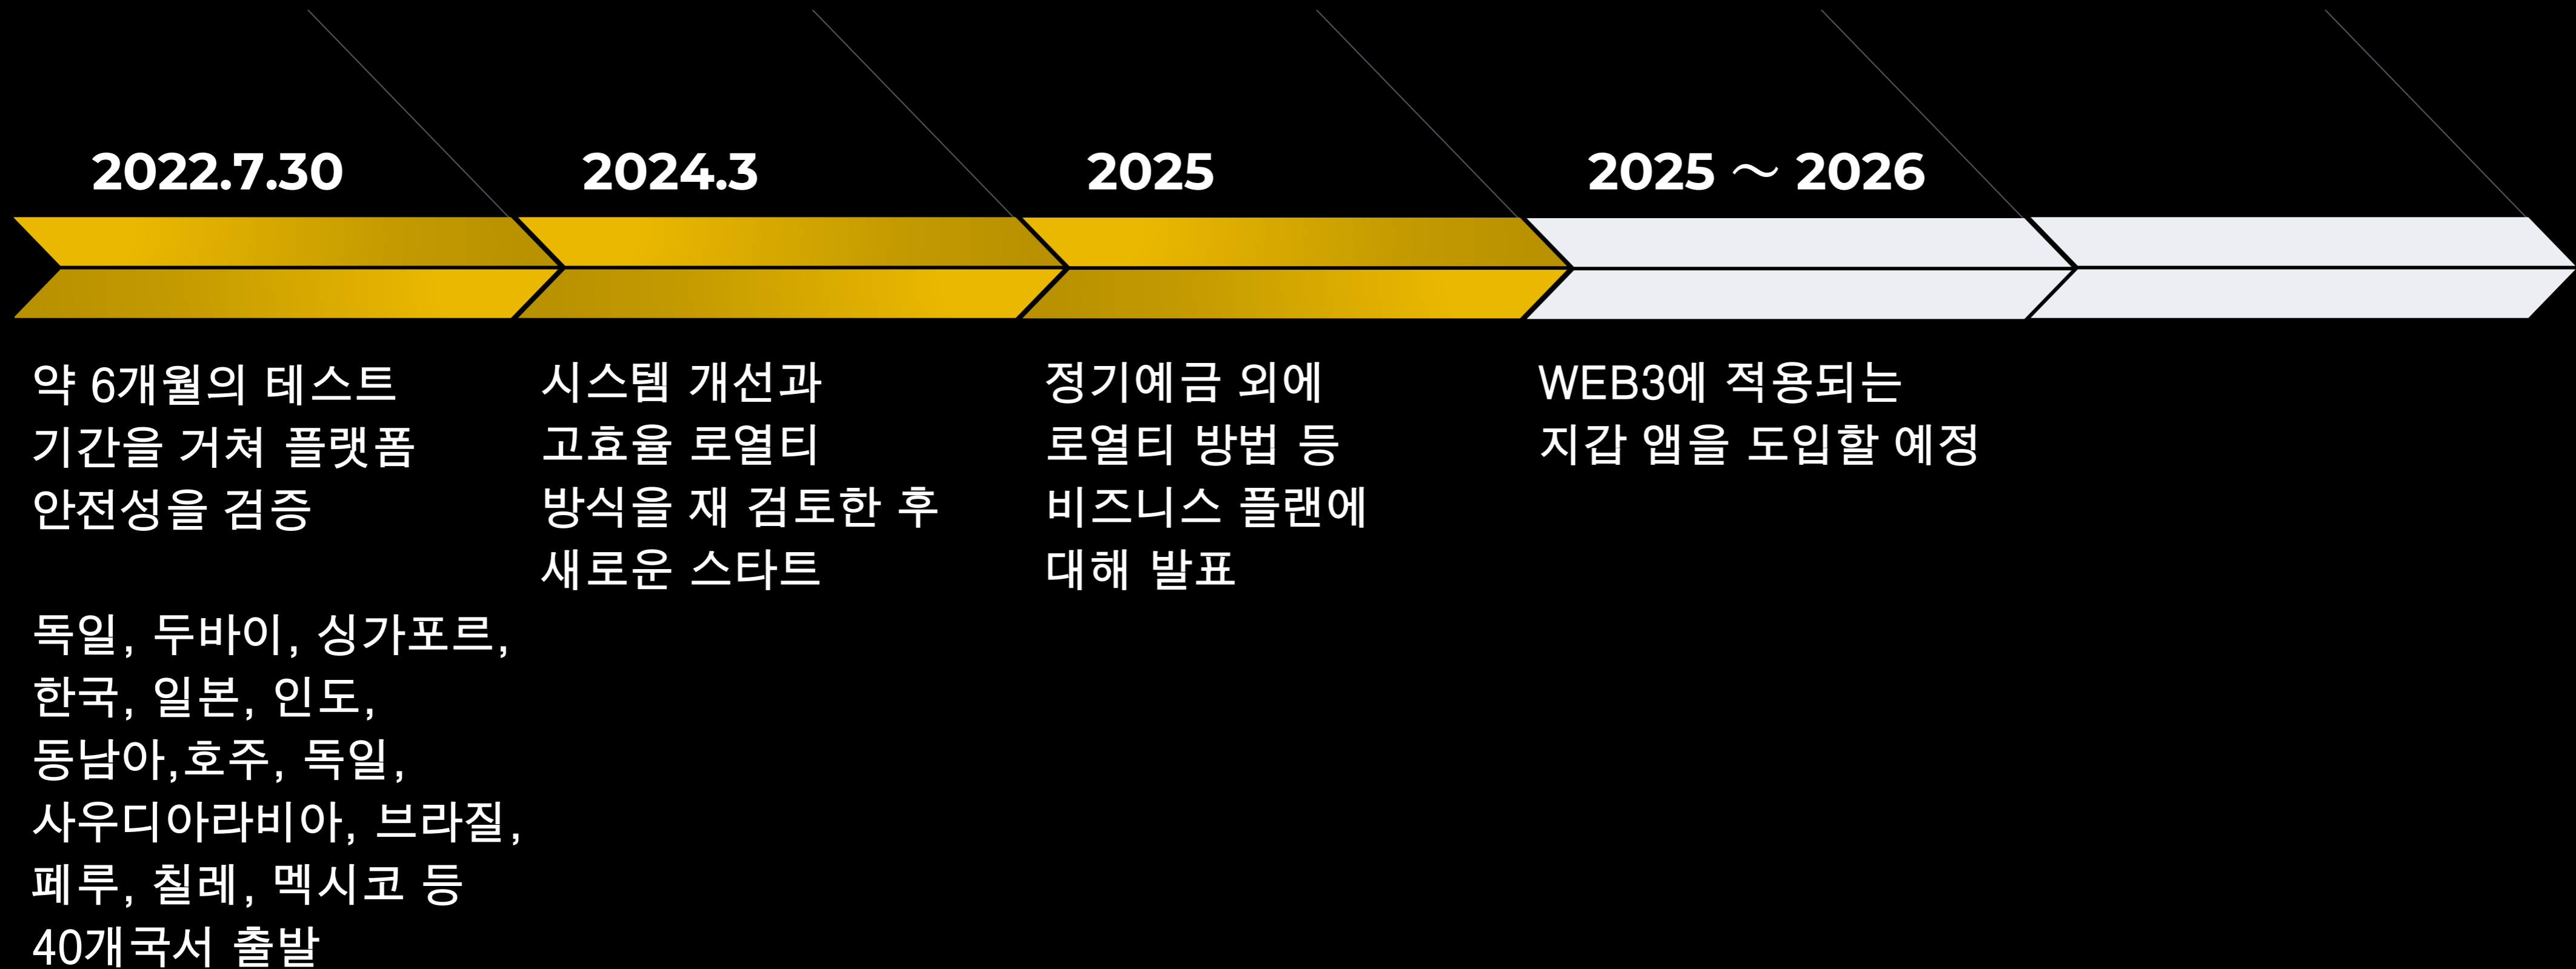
2022.7.30

약 6개월의 테스트 기간을 거쳐 플랫폼 안전성을 검증

독일, 두바이, 싱가포르, 한국, 일본, 인도, 동남아,호주, 독일, 사우디아라비아, 브라질, 페루, 칠레, 멕시코 등 40개국서 출발

2024.3

시스템 개선과 고효율 로열티 방식을 재 검토한 후 새로운 스타트

2025

정기예금 외에 로열티 방법 등 비즈니스 플랜에 대해 발표

2025 ~ 2026

WEB3에 적용되는 지갑 앱을 도입할 예정